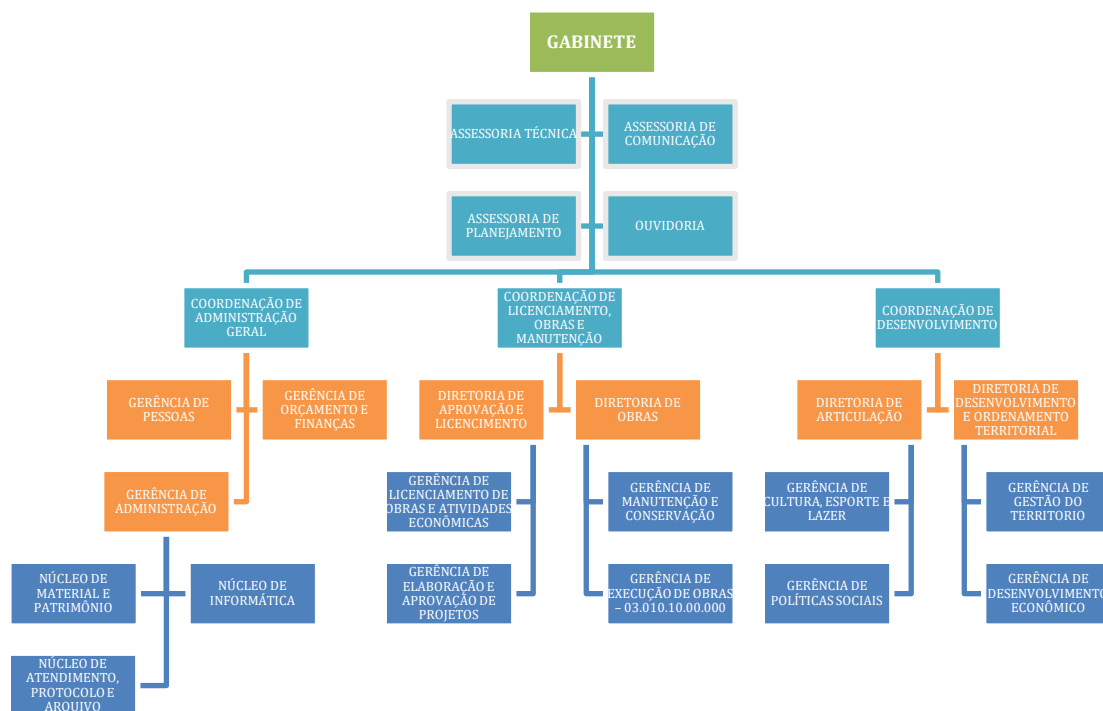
GABINETE

ASSESSORIA TÉCNICA

ASSESSORIA DE COMUNICAÇÃO

ASSESSORIA DE PLANEJAMENTO

OUVIDORIA

COORDENAÇÃO DE ADMINISTRAÇÃO GERAL

COORDENAÇÃO DE LICENCIAMENTO, OBRAS E MANUTENÇÃO

COORDENAÇÃO DE DESENVOLVIMENTO

GERÊNCIA DE PESSOAS

GERÊNCIA DE ORÇAMENTO E FINANÇAS

GERÊNCIA DE ADMINISTRAÇÃO

NÚCLEO DE MATERIAL E PATRIMÔNIO

NÚCLEO DE INFORMÁTICA

NÚCLEO DE ATENDIMENTO, PROTOCOLO E ARQUIVO

DIRETORIA DE APROVAÇÃO E LICENCIAMENTO

DIRETORIA DE OBRAS

GERÊNCIA DE LICENCIAMENTO DE OBRAS E ATIVIDADES ECONÔMICAS

GERÊNCIA DE ELABORAÇÃO E APROVAÇÃO DE PROJETOS

GERÊNCIA DE MANUTENÇÃO E CONSERVAÇÃO

GERÊNCIA DE EXECUÇÃO DE OBRAS – 03.010.10.00.000

DIRETORIA DE ARTICULAÇÃO

DIRETORIA DE DESENVOLVIMENTO E ORDENAMENTO TERRITORIAL

GERÊNCIA DE CULTURA, ESPORTE E LAZER

GERÊNCIA DE POLÍTICAS SOCIAIS

GERÊNCIA DE GESTÃO DO TERRITORIO

GERÊNCIA DE DESENVOLVIMENTO ECONÔMICO